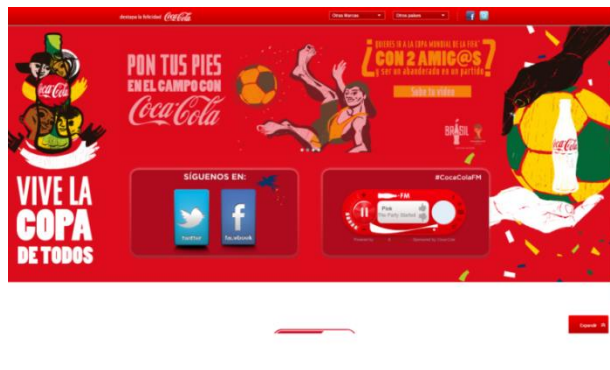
destapa la felicidad Coca-Cola

Otras Marcas

Otros países

Coca-Cola

PON TUS PIES EN EL CAMPO CON Coca-Cola

¿QUIERES IR A LA COPA MUNDIAL DE LA FIFA™ CON 2 AMIG@S y ser un abanderado en un partido?

Sube tu video

BRASIL

Coca-Cola

VIVE LA COPA DE TODOS

SÍGUENOS EN:

twitter

facebook

#CocaColaFM

FM

Pink

The Party Started

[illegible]

Español